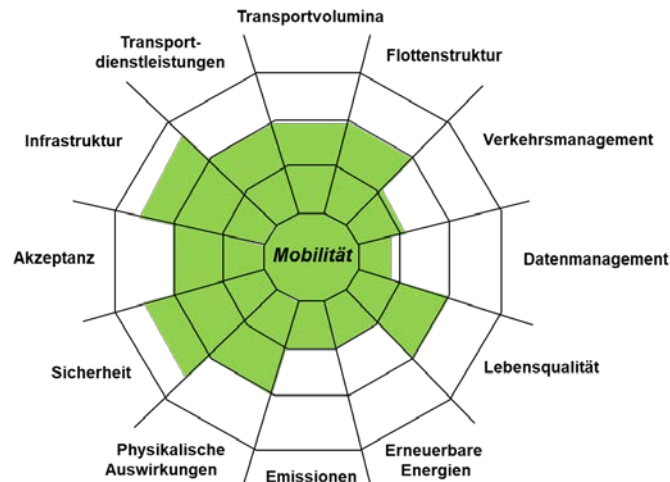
Transportvolumina

Flottenstruktur

Verkehrsmanagement

Datenmanagement

Lebensqualität

Erneuerbare Energien

Emissionen

Physikalische Auswirkungen

Sicherheit

Akzeptanz

Infrastruktur

Transportdienstleistungen

Mobilität